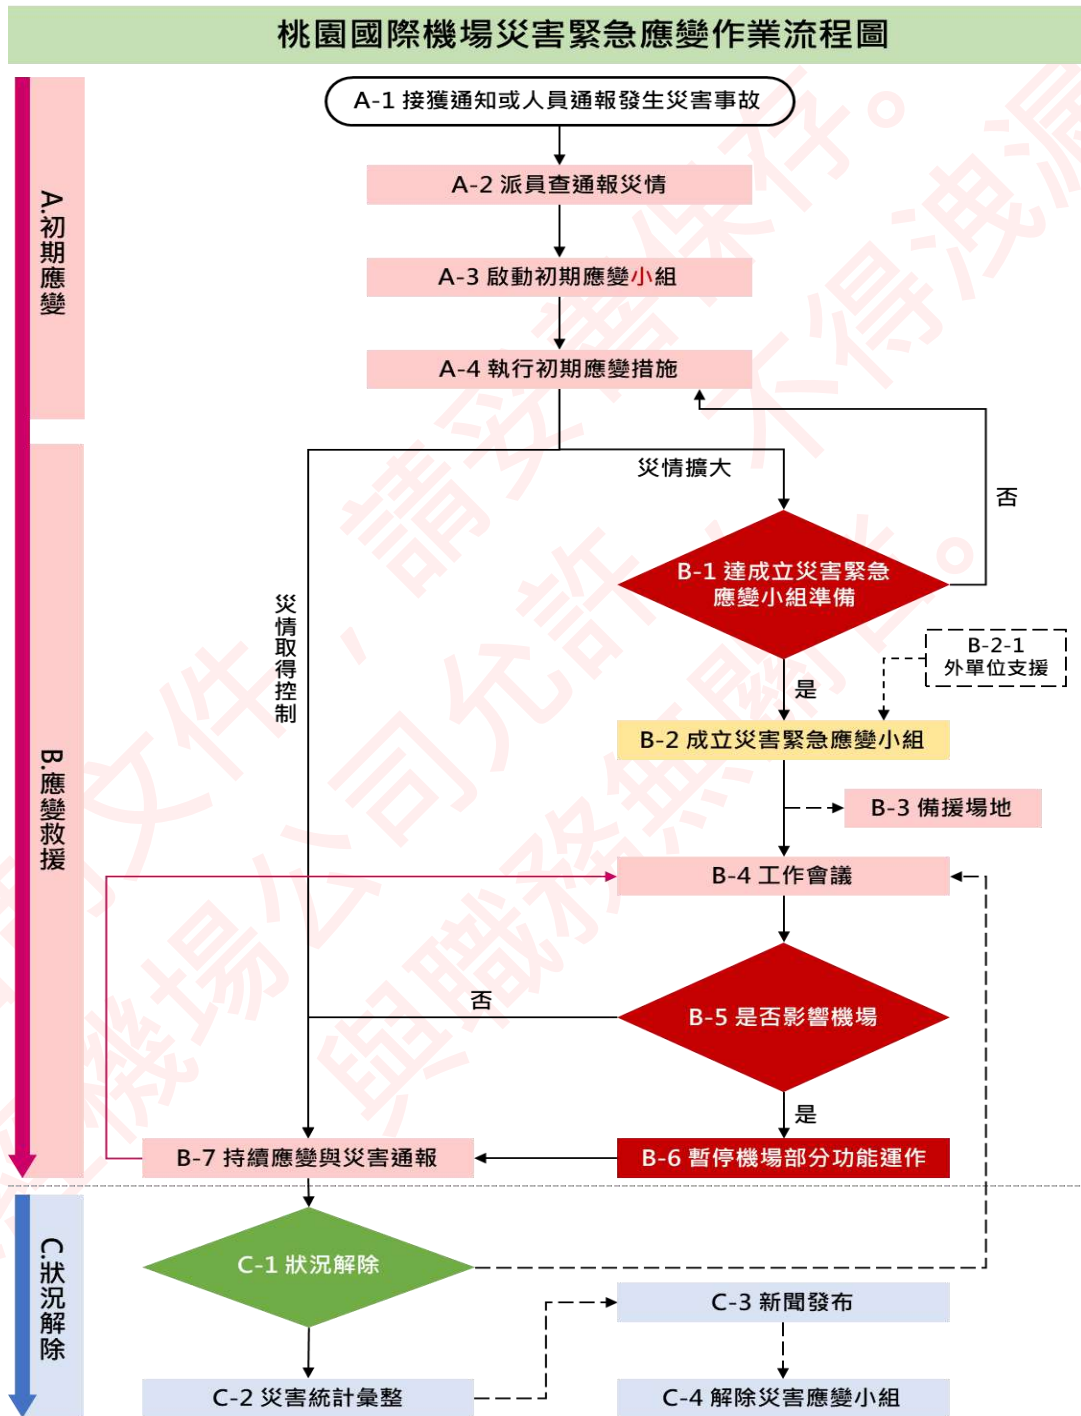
桃園國際機場災害緊急應變作業流程圖

A.初期應變

A-1 接獲通知或人員通報發生災害事故

A-2 派員查通報災情

A-3 啟動初期應變小組

A-4 執行初期應變措施

B.應變救援

災情擴大

否

B-1 達成立災害緊急應變小組準備

B-2-1 外單位支援

是

災情取得控制

B-2 成立災害緊急應變小組

B-3 備援場地

B-4 工作會議

否

B-5 是否影響機場

是

B-7 持續應變與災害通報

B-6 暫停機場部分功能運作

C.狀況解除

C-1 狀況解除

C-3 新聞發布

C-2 災害統計彙整

C-4 解除災害應變小組

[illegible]文件，請妥善保存。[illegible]機場公司允許不得洩漏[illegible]與職務無關者。